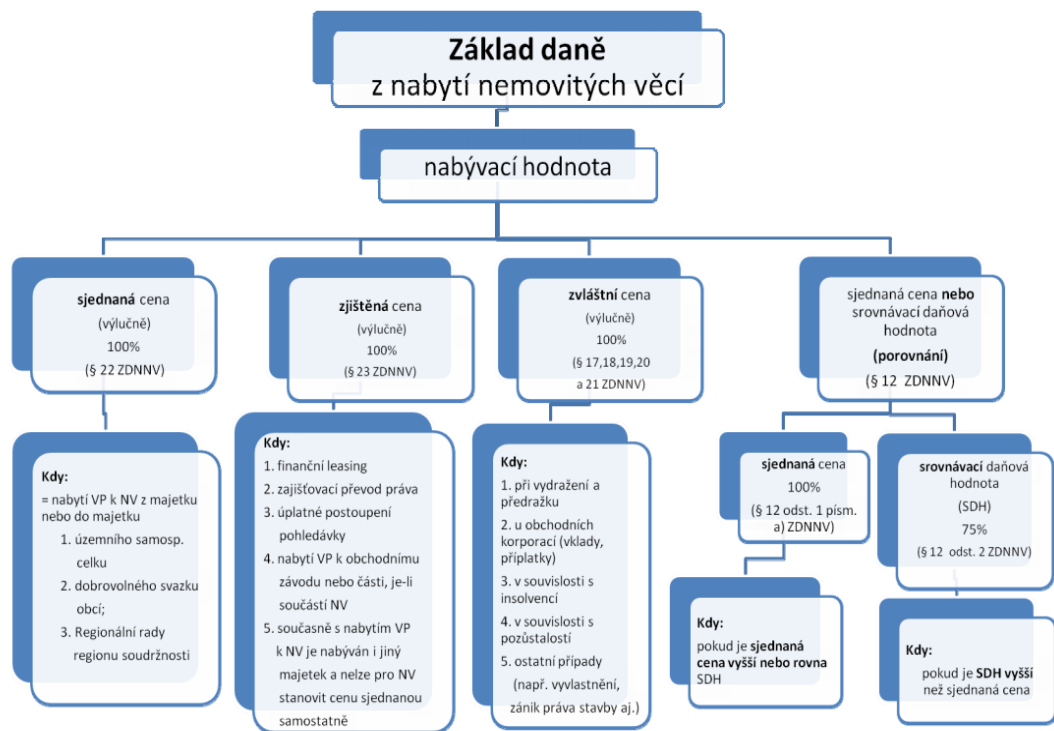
**Základ daně**
z nabytí nemovitých věcí

nabývací hodnota

**sjednaná** cena
(výlučně)
100%
(§ 22 ZDNNV)

**Kdy:**
= nabytí VP k NV z majetku nebo do majetku
1. územního samosp. celku
2. dobrovolného svazku obcí;
3. Regionální rady regionu soudržnosti

**zjištěná** cena
(výlučně)
100%
(§ 23 ZDNNV)

**Kdy:**
1. finanční leasing
2. zajišťovací převod práva
3. úplatné postoupení pohledávky
4. nabytí VP k obchodnímu závodu nebo části, je-li součástí NV
5. současně s nabytím VP k NV je nabýván i jiný majetek a nelze pro NV stanovit cenu sjednanou samostatně

**zvláštní** cena
(výlučně)
100%
(§ 17,18,19,20 a 21 ZDNNV)

**Kdy:**
1. při vydražení a předražku
2. u obchodních korporací (vklady, příplatky)
3. v souvislosti s insolvencí
4. v souvislosti s pozůstalostí
5. ostatní případy (např. vyvlastnění, zánik práva stavby aj.)

sjednaná cena **nebo** srovnávací daňová hodnota
**(porovnání)**
(§ 12 ZDNNV)

**sjednaná** cena
100%
(§ 12 odst. 1 písm. a) ZDNNV)

**Kdy:**
pokud je **sjednaná cena vyšší nebo rovna** SDH

**srovnávací** daňová hodnota
(SDH)
75%
(§ 12 odst. 2 ZDNNV)

**Kdy:**
pokud je **SDH vyšší** než sjednaná cena